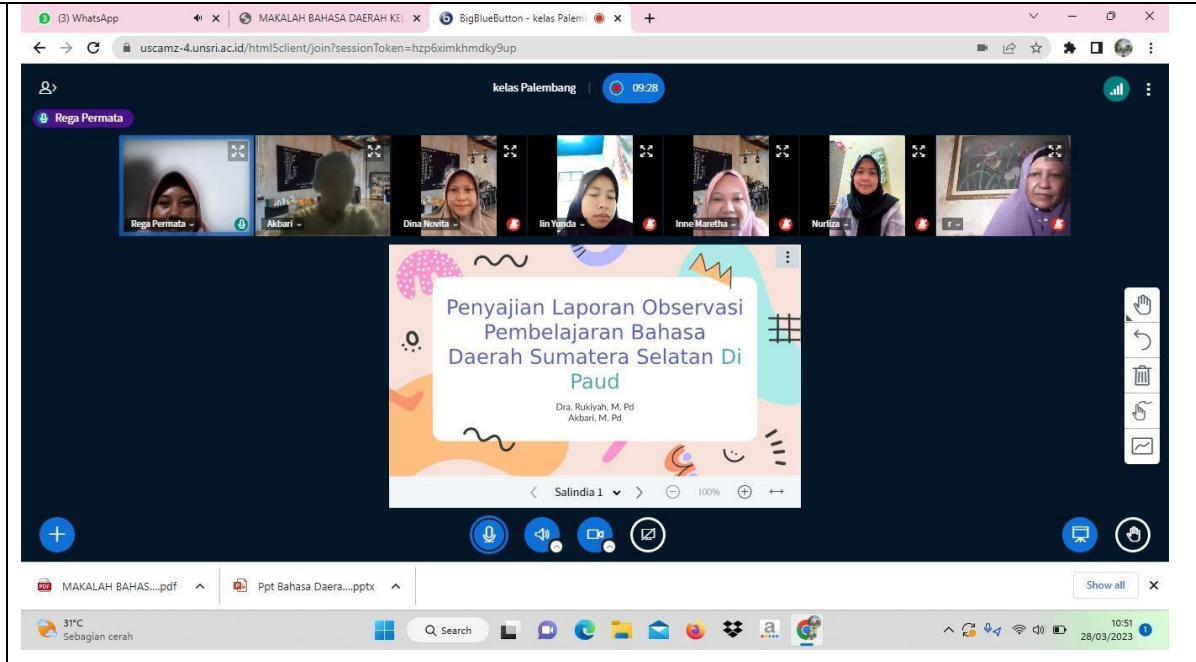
(3) WhatsApp
MAKALAH BAHASA DAERAH KEL
BigBlueButton - kelas Palem
uscamz-4.unsri.ac.id/html5client/join?sessionToken=hzp6ximkhmdky9up

kelas Palembang
09:28

Rega Permata

Rega Permata
Akbari
Dina Novita
Iin Yunda
Inne Maretha
Nurliza
r

Penyajian Laporan Observasi Pembelajaran Bahasa Daerah Sumatera Selatan Di Paud

Dra. Rukiyah, M. Pd
Akbari, M. Pd

Salindia 1
100%

MAKALAH BAHAS....pdf
Ppt Bahasa Daera....pptx
Show all

31°C
Sebagian cerah
Search
10:51
28/03/2023